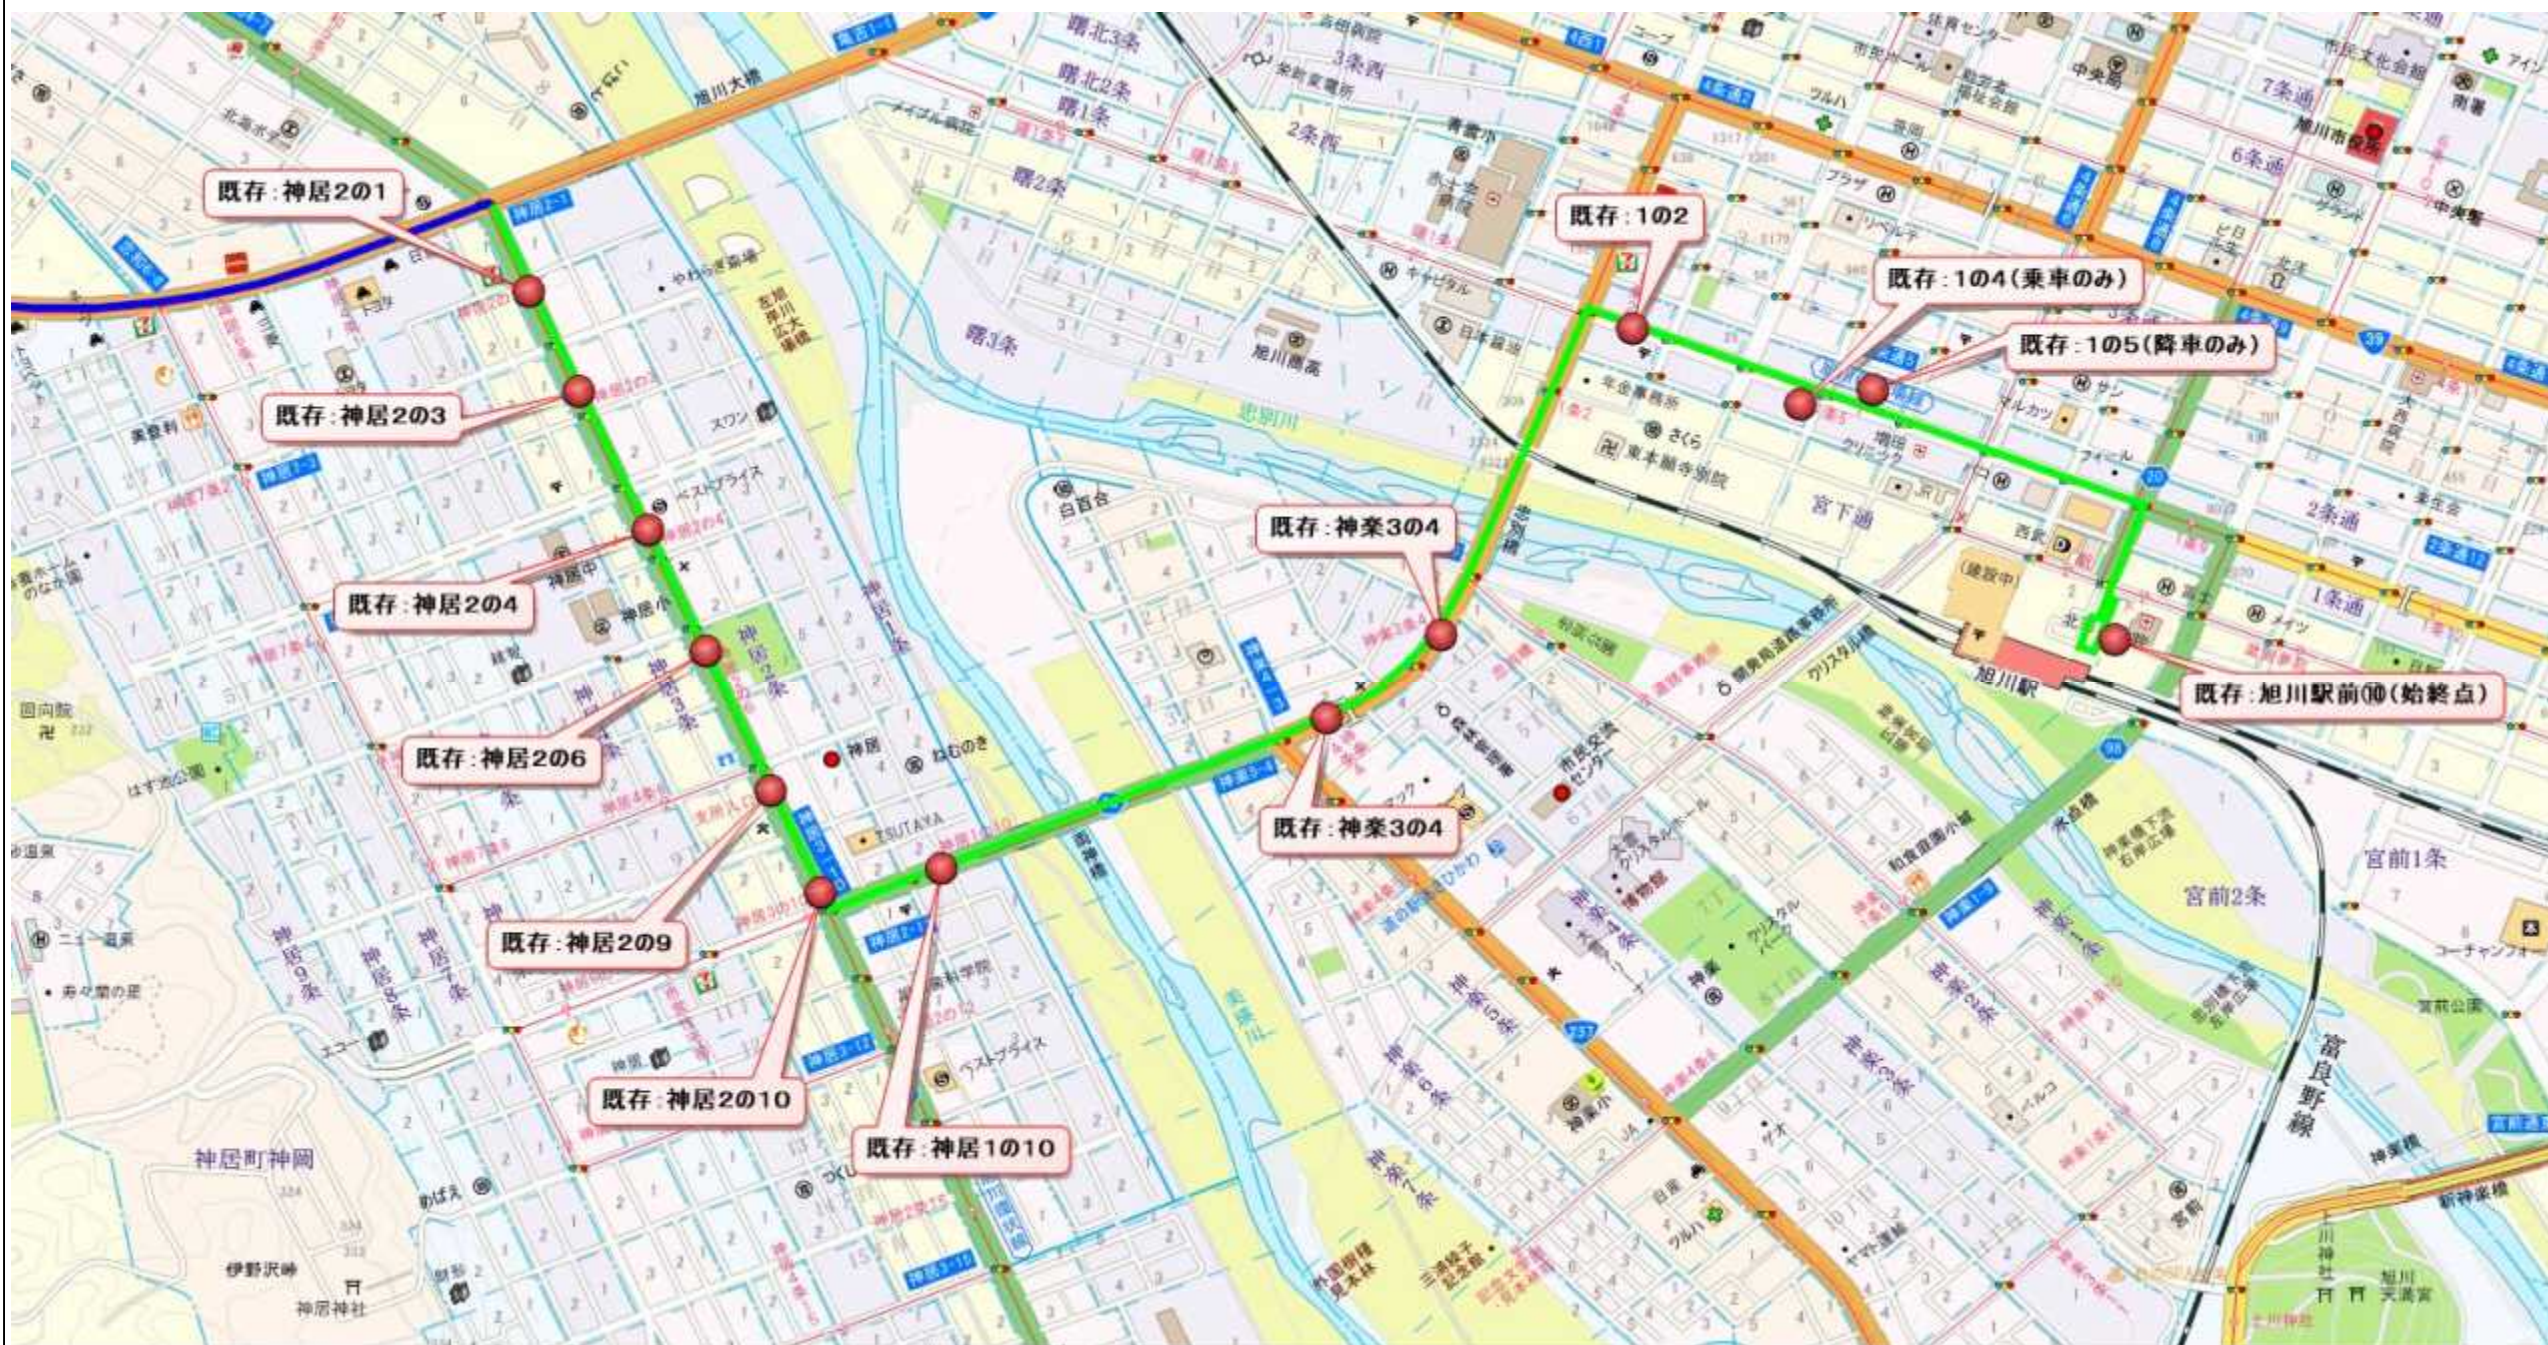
既存：神居2の1
既存：神居2の3
既存：神居2の4
既存：神居2の6
既存：神居2の9
既存：神居2の10
既存：神居1の10
既存：神楽3の4
既存：神楽3の4
既存：1の2
既存：1の4（乗車のみ）
既存：1の5（降車のみ）
既存：旭川駅前⑩（始終点）

旭川大橋
曙北3条
曙北2条
曙1条
曙2条
曙3条
3条西
2条西
7条通
6条通
2条通
1条通
旭川市役所
中央橋
忠別川
宮下通
旭川駅
宮前1条
宮前2条
富良野線
神居町神岡
伊野沢峠
神居神社
神居2条
神居3条
神居7条
神居8条
神居9条
美瑛川
TSUTAYA
ベストプライス
スワン
白百合
神居
ねむのき
上川神社
旭川天満宮
神楽橋
新神楽橋
クリスタル橋